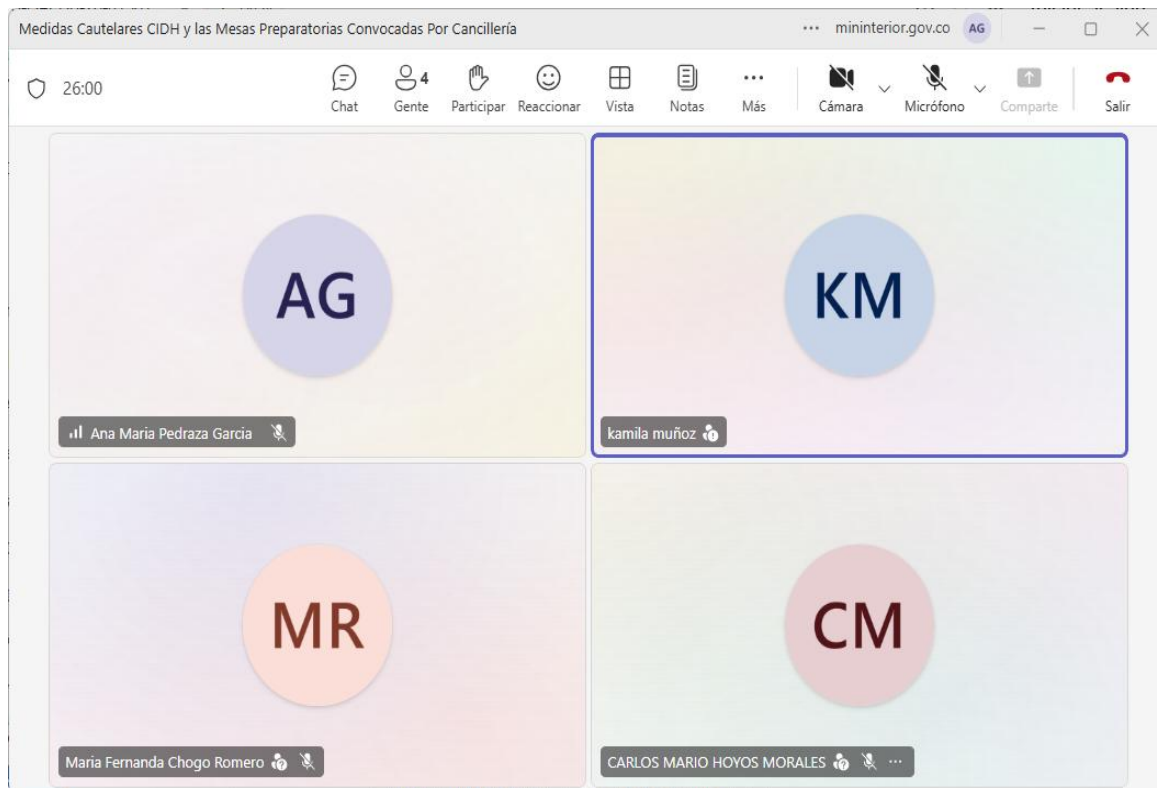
Medidas Cautelares CIDH y las Mesas Preparatorias Convocadas Por Cancillería

... mininterior.gov.co AG

26:00

Chat

4
Gente

Participar

Reaccionar

Vista

Notas

...
Más

Cámara

Micrófono

Comparte

Salir

AG

Ana Maria Pedraza Garcia

KM

kamila muñoz

MR

Maria Fernanda Chogo Romero

CM

CARLOS MARIO HOYOS MORALES ...